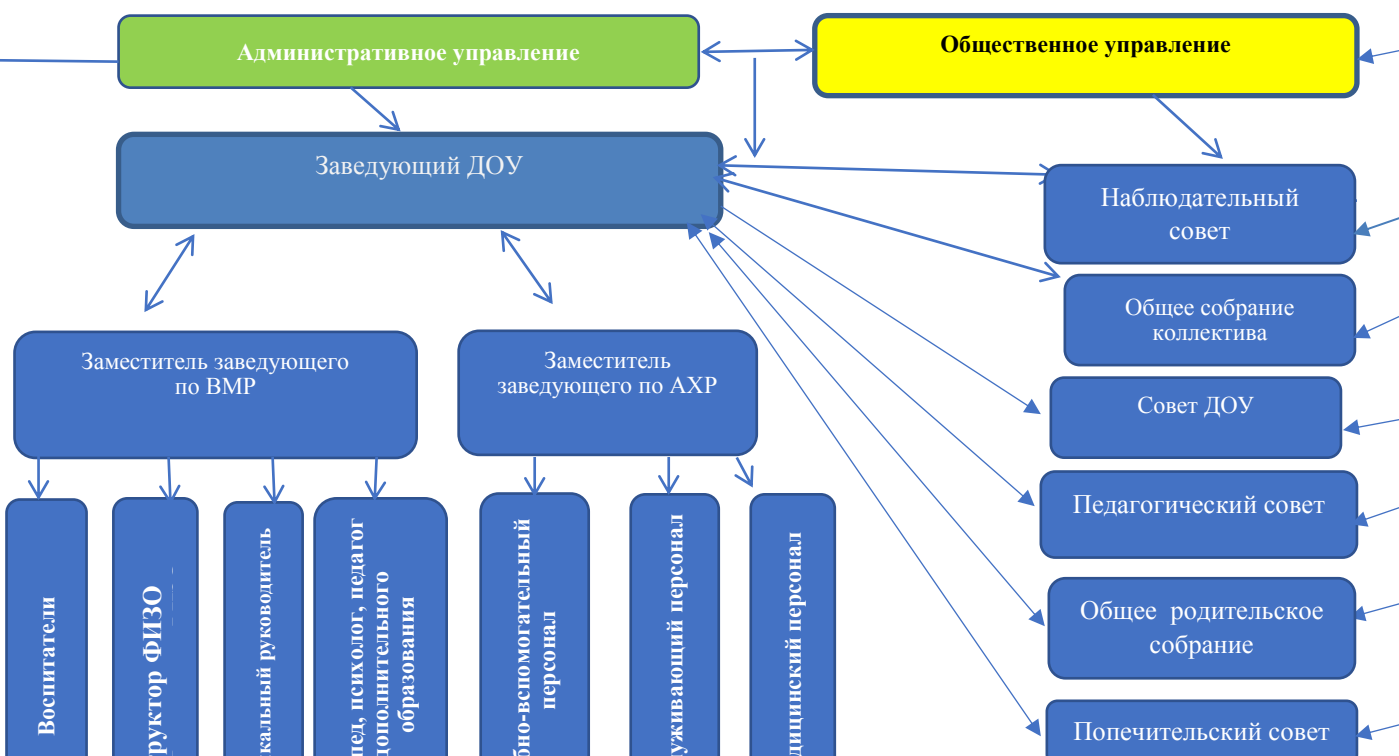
Административное управление

Общественное управление

Заведующий ДОУ

Наблюдательный совет

Общее собрание коллектива

Совет ДОУ

Педагогический совет

Общее родительское собрание

Попечительский совет

Заместитель заведующего по ВМР

Заместитель заведующего по АХР

Воспитатели

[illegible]руктор ФИЗО

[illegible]кальный руководитель

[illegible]пед, психолог, педагог дополнительного образования

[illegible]бно-вспомогательный персонал

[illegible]уживающий персонал

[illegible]дицинский персонал